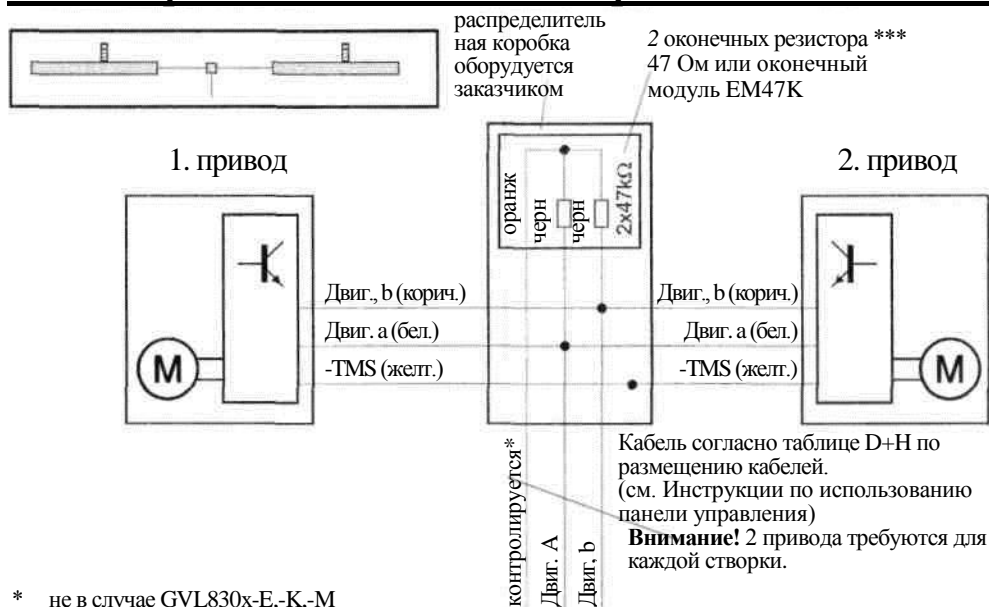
распределительная коробка оборудуется заказчиком

2 оконечных резистора *** 47 Ом или оконечный модуль EM47K

1. привод

2. привод

оранж
черн
черн
2x47kΩ

M

Двиг., b (корич.)
Двиг. a (бел.)
-TMS (желт.)

Двиг., b (корич.)
Двиг. a (бел.)
-TMS (желт.)

M

контролируется*
Двиг. A
Двиг. b

Кабель согласно таблице D+H по размещению кабелей.
(см. Инструкции по использованию панели управления)
**Внимание!** 2 привода требуются для каждой створки.

* не в случае GVL830x-E,-K,-M